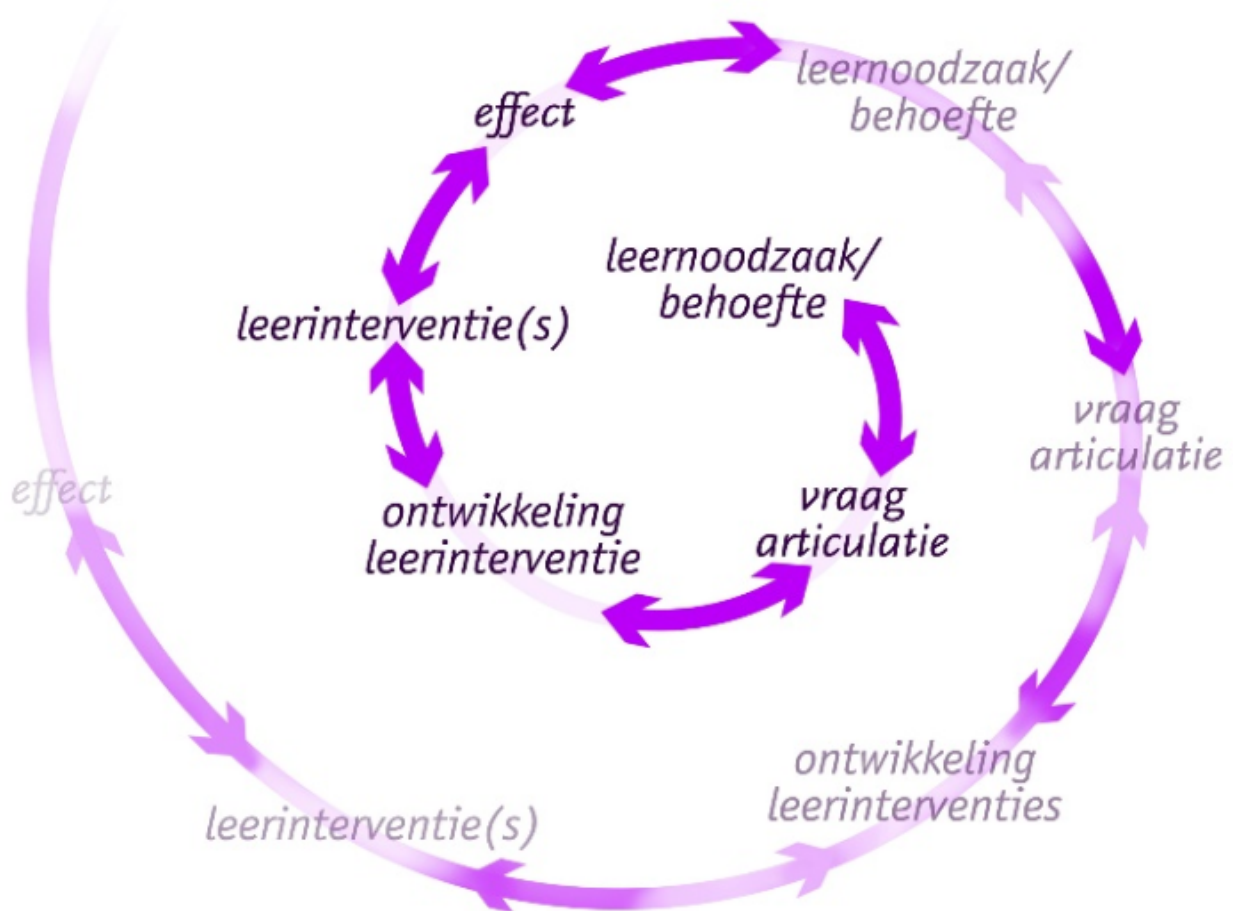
leernoodzaak/
behoefte

vraag
articulatie

ontwikkeling
leerinterventie

leerinterventie(s)

effect

leernoodzaak/
behoefte

vraag
articulatie

ontwikkeling
leerinterventies

leerinterventie(s)

effect